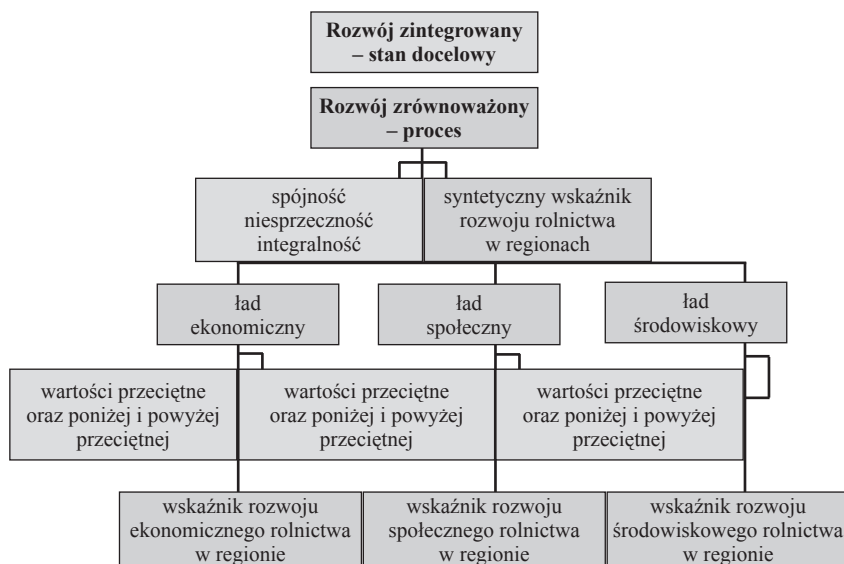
Rozwój zintegrowany – stan docelowy

Rozwój zrównoważony – proces

spójność
niesprzeczność
integralność

syntetyczny wskaźnik rozwoju rolnictwa w regionach

ład ekonomiczny

ład społeczny

ład środowiskowy

wartości przeciętne oraz poniżej i powyżej przeciętnej

wartości przeciętne oraz poniżej i powyżej przeciętnej

wartości przeciętne oraz poniżej i powyżej przeciętnej

wskaźnik rozwoju ekonomicznego rolnictwa w regionie

wskaźnik rozwoju społecznego rolnictwa w regionie

wskaźnik rozwoju środowiskowego rolnictwa w regionie